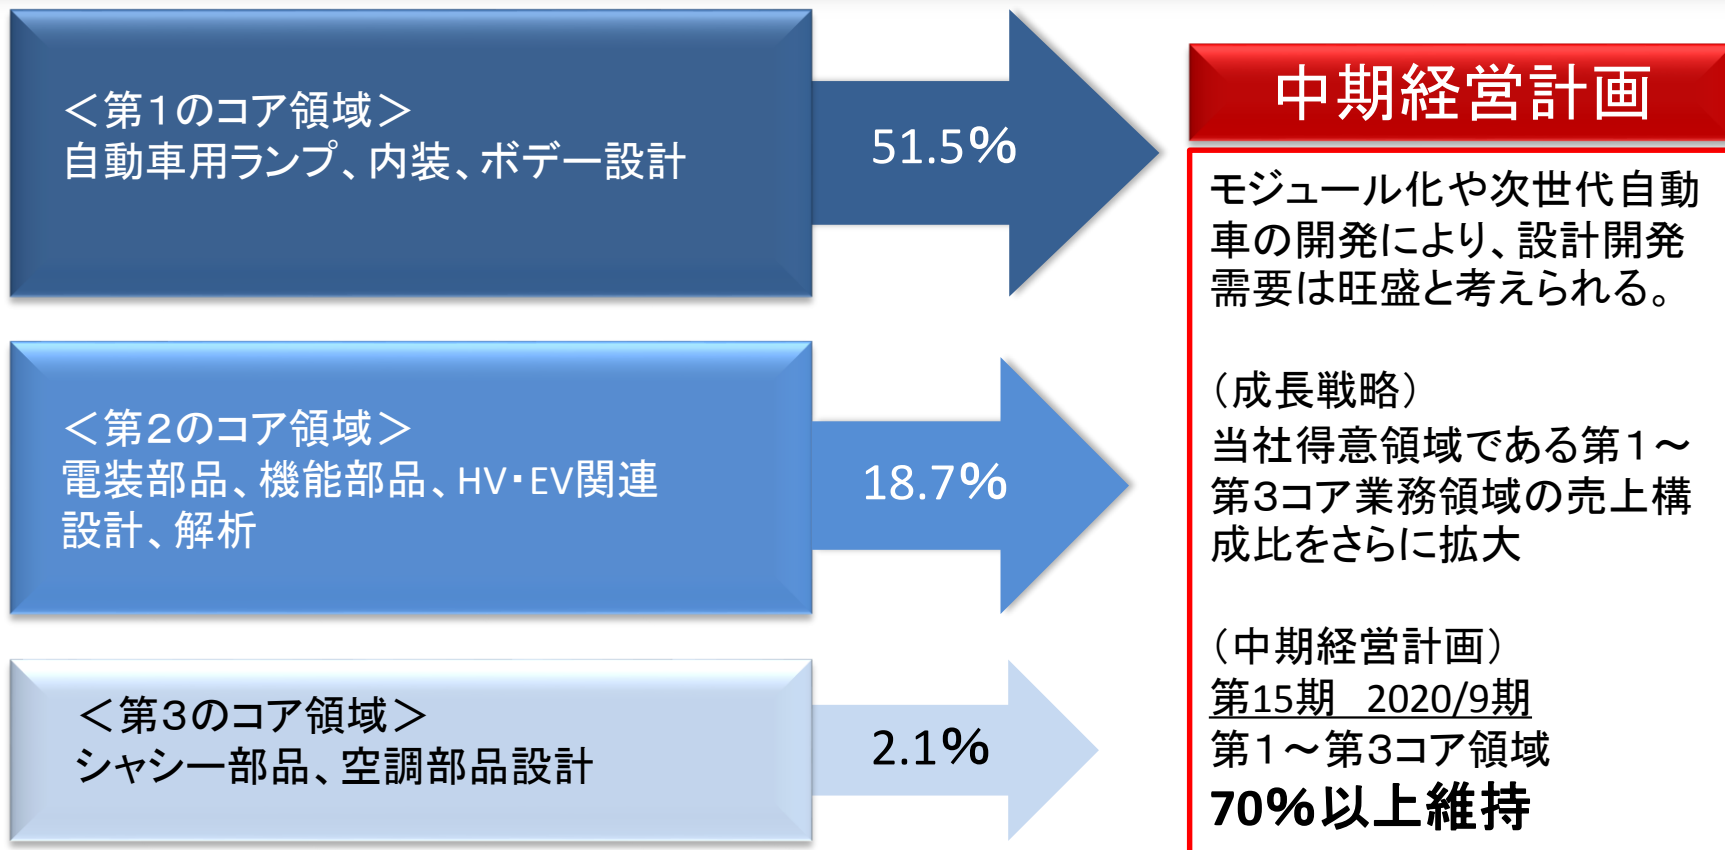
＜第1のコア領域＞
自動車用ランプ、内装、ボデー設計

51.5%

＜第2のコア領域＞
電装部品、機能部品、HV･EV関連設計、解析

18.7%

＜第3のコア領域＞
シャシー部品、空調部品設計

2.1%

中期経営計画

モジュール化や次世代自動車の開発により、設計開発需要は旺盛と考えられる。

（成長戦略）
当社得意領域である第1～第3コア業務領域の売上構成比をさらに拡大

（中期経営計画）
第15期　2020/9期
第1～第3コア領域
70%以上維持